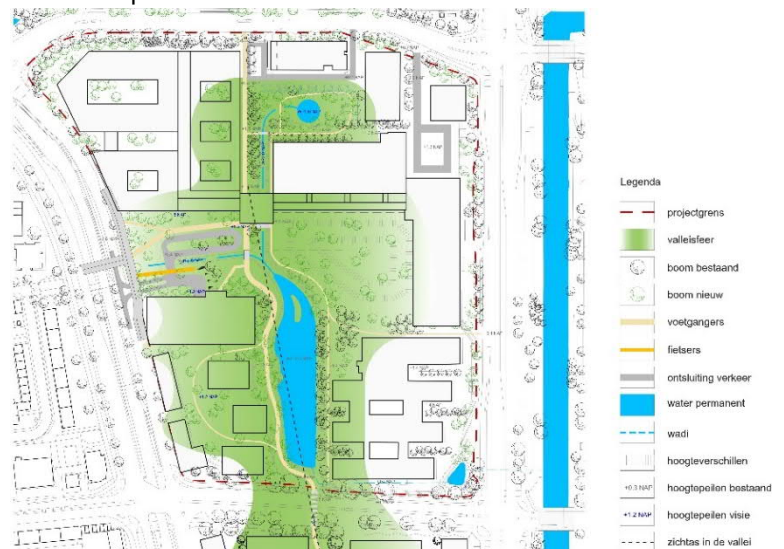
Legenda

projectgrens

valleisfeer

boom bestaand

boom nieuw

voetgangers

fietsers

ontsluiting verkeer

water permanent

wadi

hoogteverschillen

+0.3 NAP hoogtepeilen bestaand

+1.2 NAP hoogtepeilen visie

zichtas in de vallei